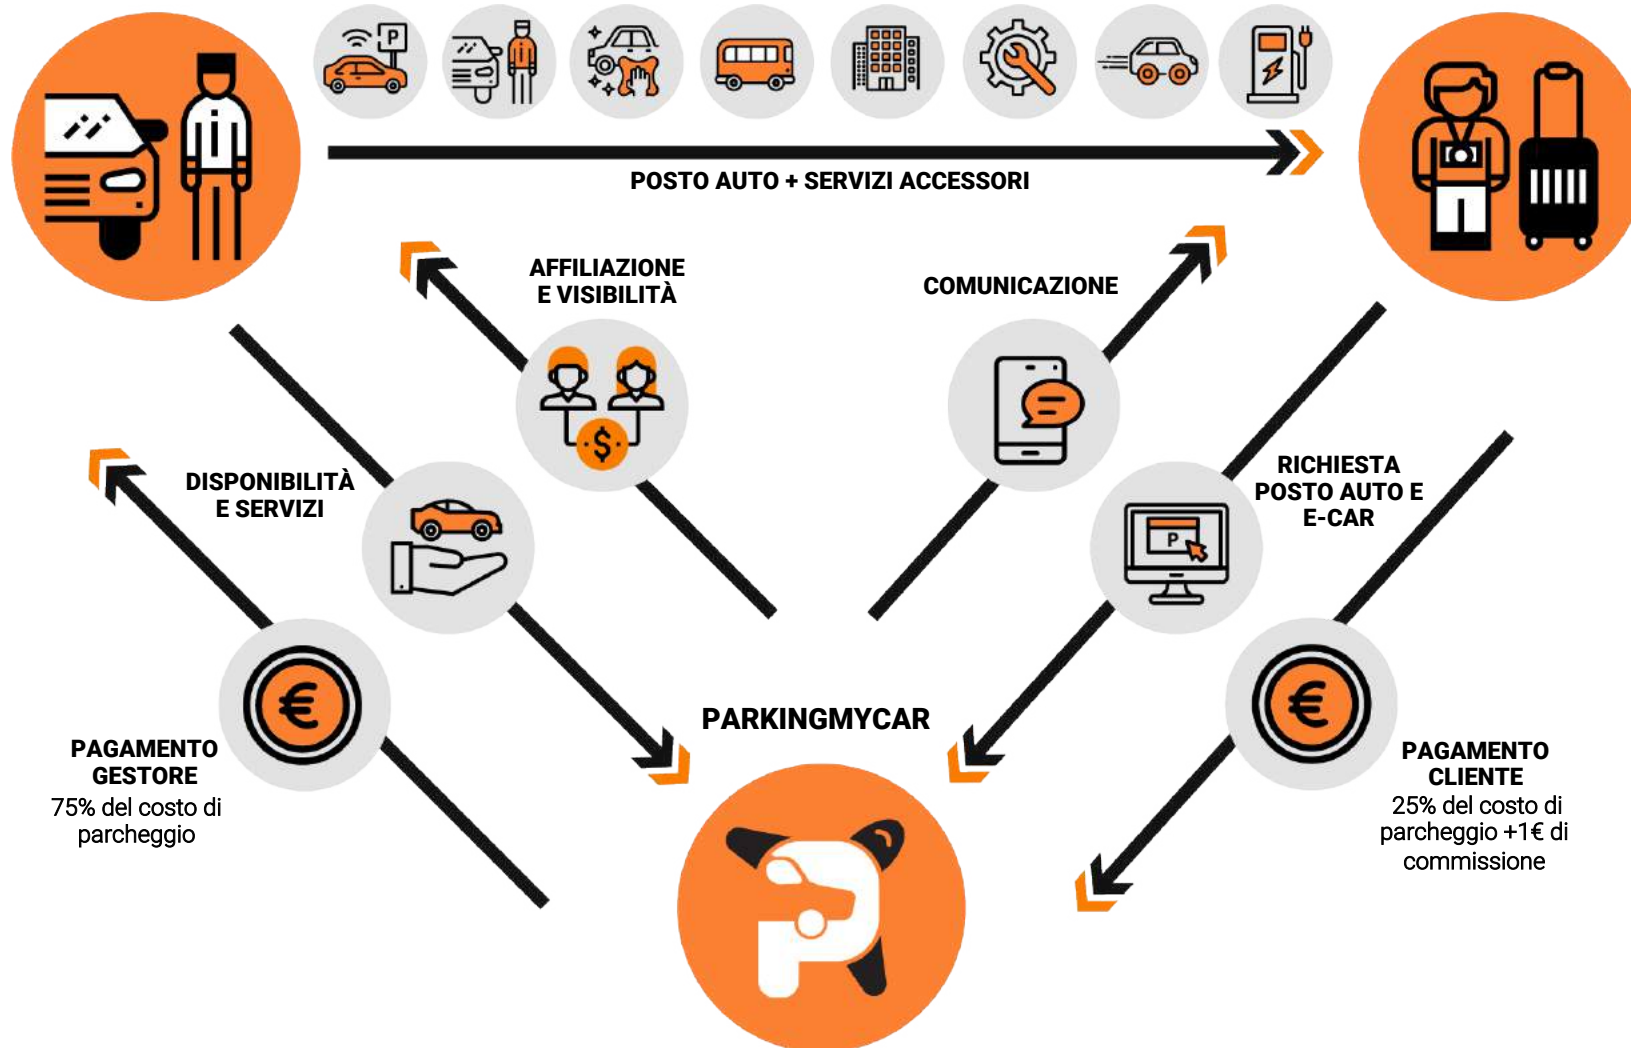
POSTO AUTO + SERVIZI ACCESSORI

AFFILIAZIONE E VISIBILITÀ

COMUNICAZIONE

DISPONIBILITÀ E SERVIZI

RICHIESTA POSTO AUTO E E-CAR

PARKINGMYCAR

PAGAMENTO GESTORE
75% del costo di parcheggio

PAGAMENTO CLIENTE
25% del costo di parcheggio +1€ di commissione